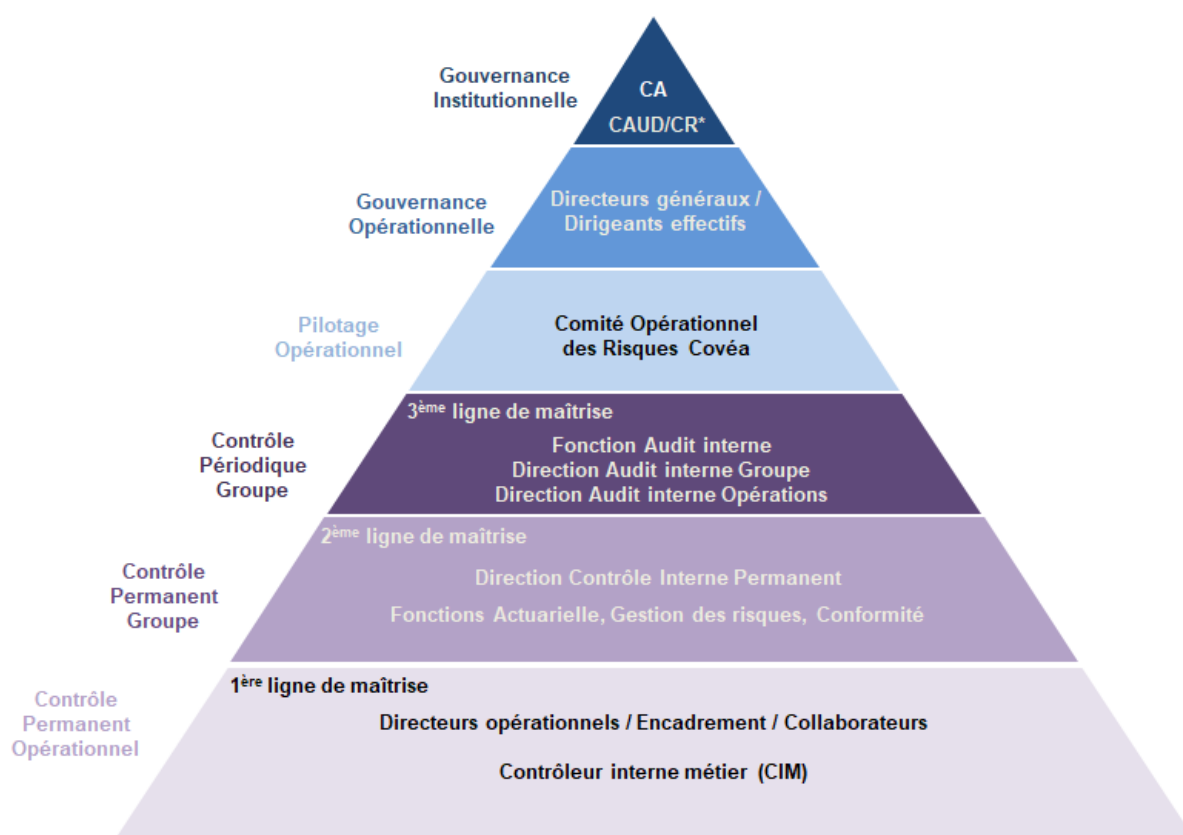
Gouvernance Institutionnelle

CA

CAUD/CR*

Gouvernance Opérationnelle

Directeurs généraux / Dirigeants effectifs

Pilotage Opérationnel

Comité Opérationnel des Risques Covéa

Contrôle Périodique Groupe

3$^{ème}$ ligne de maîtrise

Fonction Audit interne
Direction Audit interne Groupe
Direction Audit interne Opérations

Contrôle Permanent Groupe

2$^{ème}$ ligne de maîtrise

Direction Contrôle Interne Permanent

Fonctions Actuarielle, Gestion des risques, Conformité

Contrôle Permanent Opérationnel

1$^{ère}$ ligne de maîtrise

Directeurs opérationnels / Encadrement / Collaborateurs

Contrôleur interne métier (CIM)